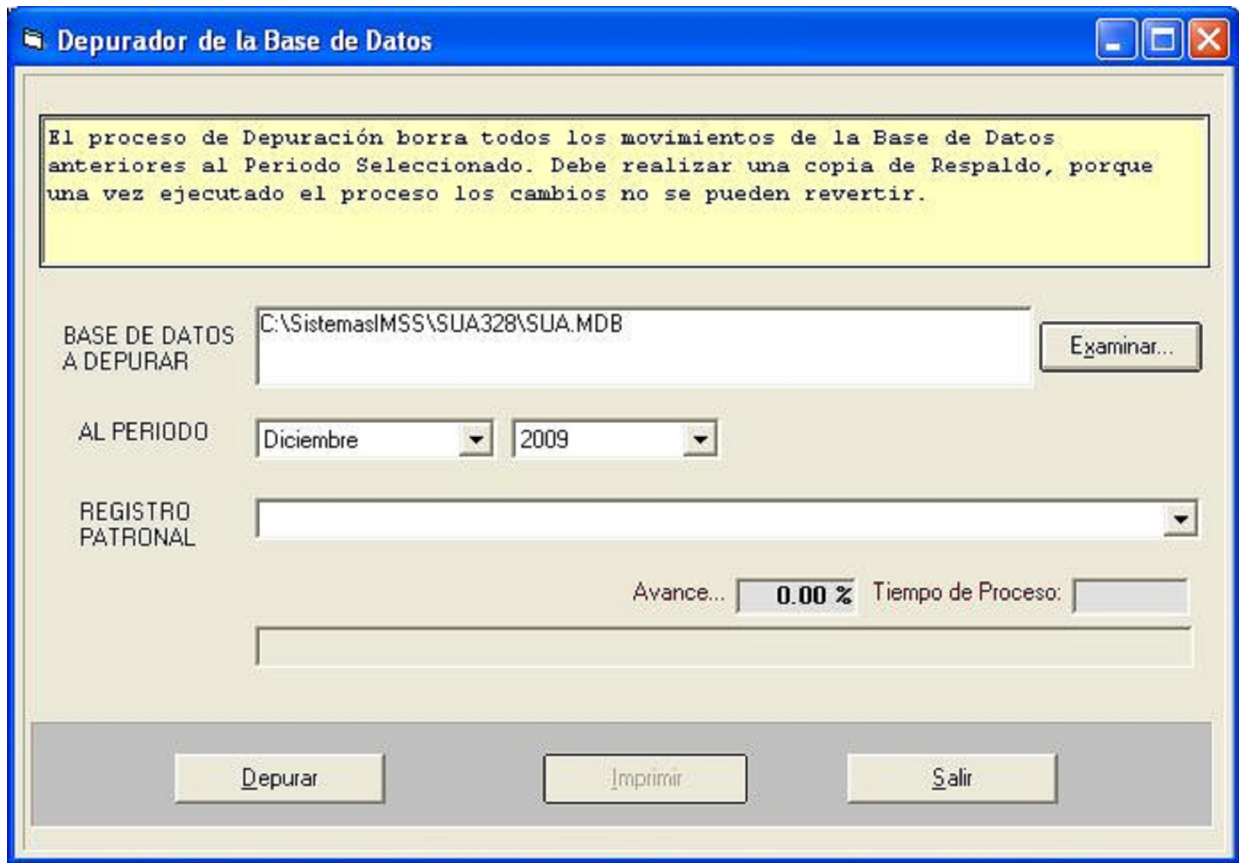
Depurador de la Base de Datos

El proceso de Depuración borra todos los movimientos de la Base de Datos anteriores al Periodo Seleccionado. Debe realizar una copia de Respaldo, porque una vez ejecutado el proceso los cambios no se pueden revertir.

BASE DE DATOS A DEPURAR

C:\SistemasIMSS\SUA328\SUA.MDB

Examinar...

AL PERIODO

Diciembre

2009

REGISTRO PATRONAL

Avance... 0.00 % Tiempo de Proceso:

Depurar

Imprimir

Salir